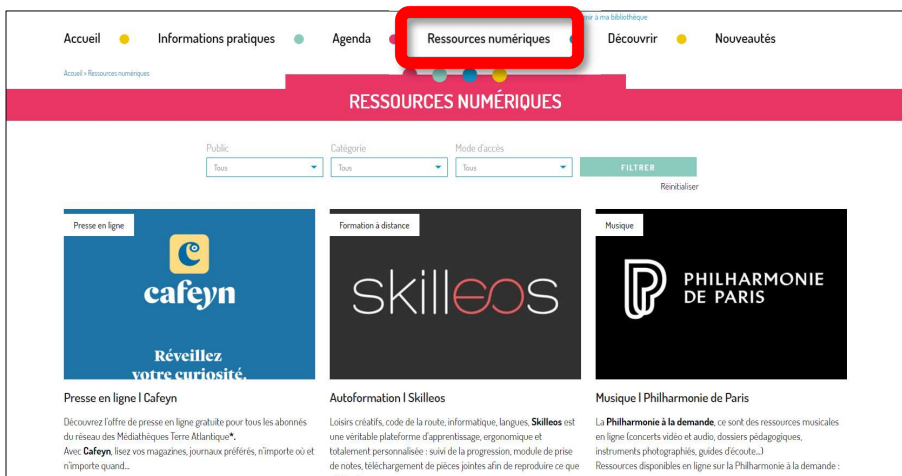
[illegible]er à ma bibliothèque

Accueil Informations pratiques Agenda Ressources numériques Découvrir Nouveautés

Accueil > Ressources numériques

RESSOURCES NUMÉRIQUES

Public
Tous

Catégorie
Tous

Mode d'accès
Tous

FILTRER

Réinitialiser

Presse en ligne

cafeyn

Réveillez votre curiosité.

Presse en ligne | Cafeyn

Découvrez l'offre de presse en ligne gratuite pour tous les abonnés du réseau des Médiathèques Terre Atlantique*. Avec **Cafeyn**, lisez vos magazines, journaux préférés, n'importe où et n'importe quand...

Formation à distance

skilleos

Autoformation | Skilleos

Loisirs créatifs, code de la route, informatique, langues, **Skilleos** est une véritable plateforme d'apprentissage, ergonomique et totalement personnalisée : suivi de la progression, module de prise de notes, téléchargement de pièces jointes afin de reproduire ce que

Musique

PHILHARMONIE DE PARIS

Musique | Philharmonie de Paris

La **Philharmonie à la demande**, ce sont des ressources musicales en ligne (concerts vidéo et audio, dossiers pédagogiques, instruments photographiés, guides d'écoute...)
Ressources disponibles en ligne sur la Philharmonie à la demande :